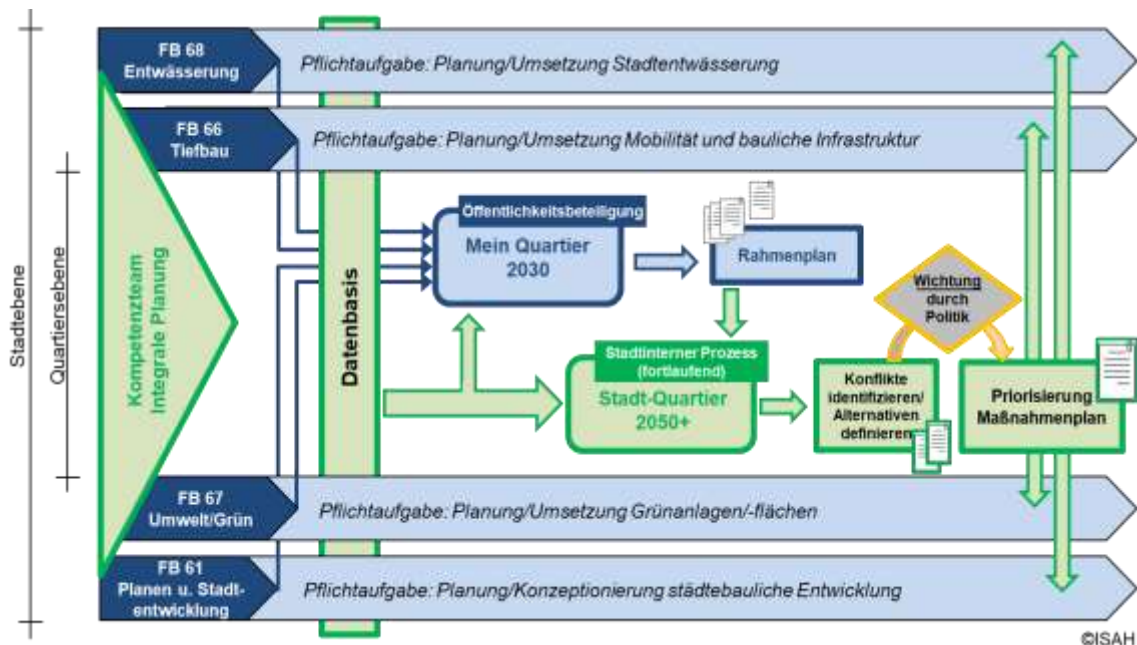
Stadtebene

Quartiersebene

FB 68
Entwässerung

Pflichtaufgabe: Planung/Umsetzung Stadtentwässerung

FB 66
Tiefbau

Pflichtaufgabe: Planung/Umsetzung Mobilität und bauliche Infrastruktur

Kompetenzteam
Integrale Planung

Datenbasis

Öffentlichkeitsbeteiligung

Mein Quartier
2030

Rahmenplan

Wichtung
durch
Politik

Stadtinterner Prozess
(fortlaufend)

Stadt-Quartier
2050+

Konflikte
identifizieren/
Alternativen
definieren

Priorisierung
Maßnahmenplan

FB 67
Umwelt/Grün

Pflichtaufgabe: Planung/Umsetzung Grünanlagen/-flächen

FB 61
Planen u. Stadtentwicklung

Pflichtaufgabe: Planung/Konzeptionierung städtebauliche Entwicklung

©ISAH